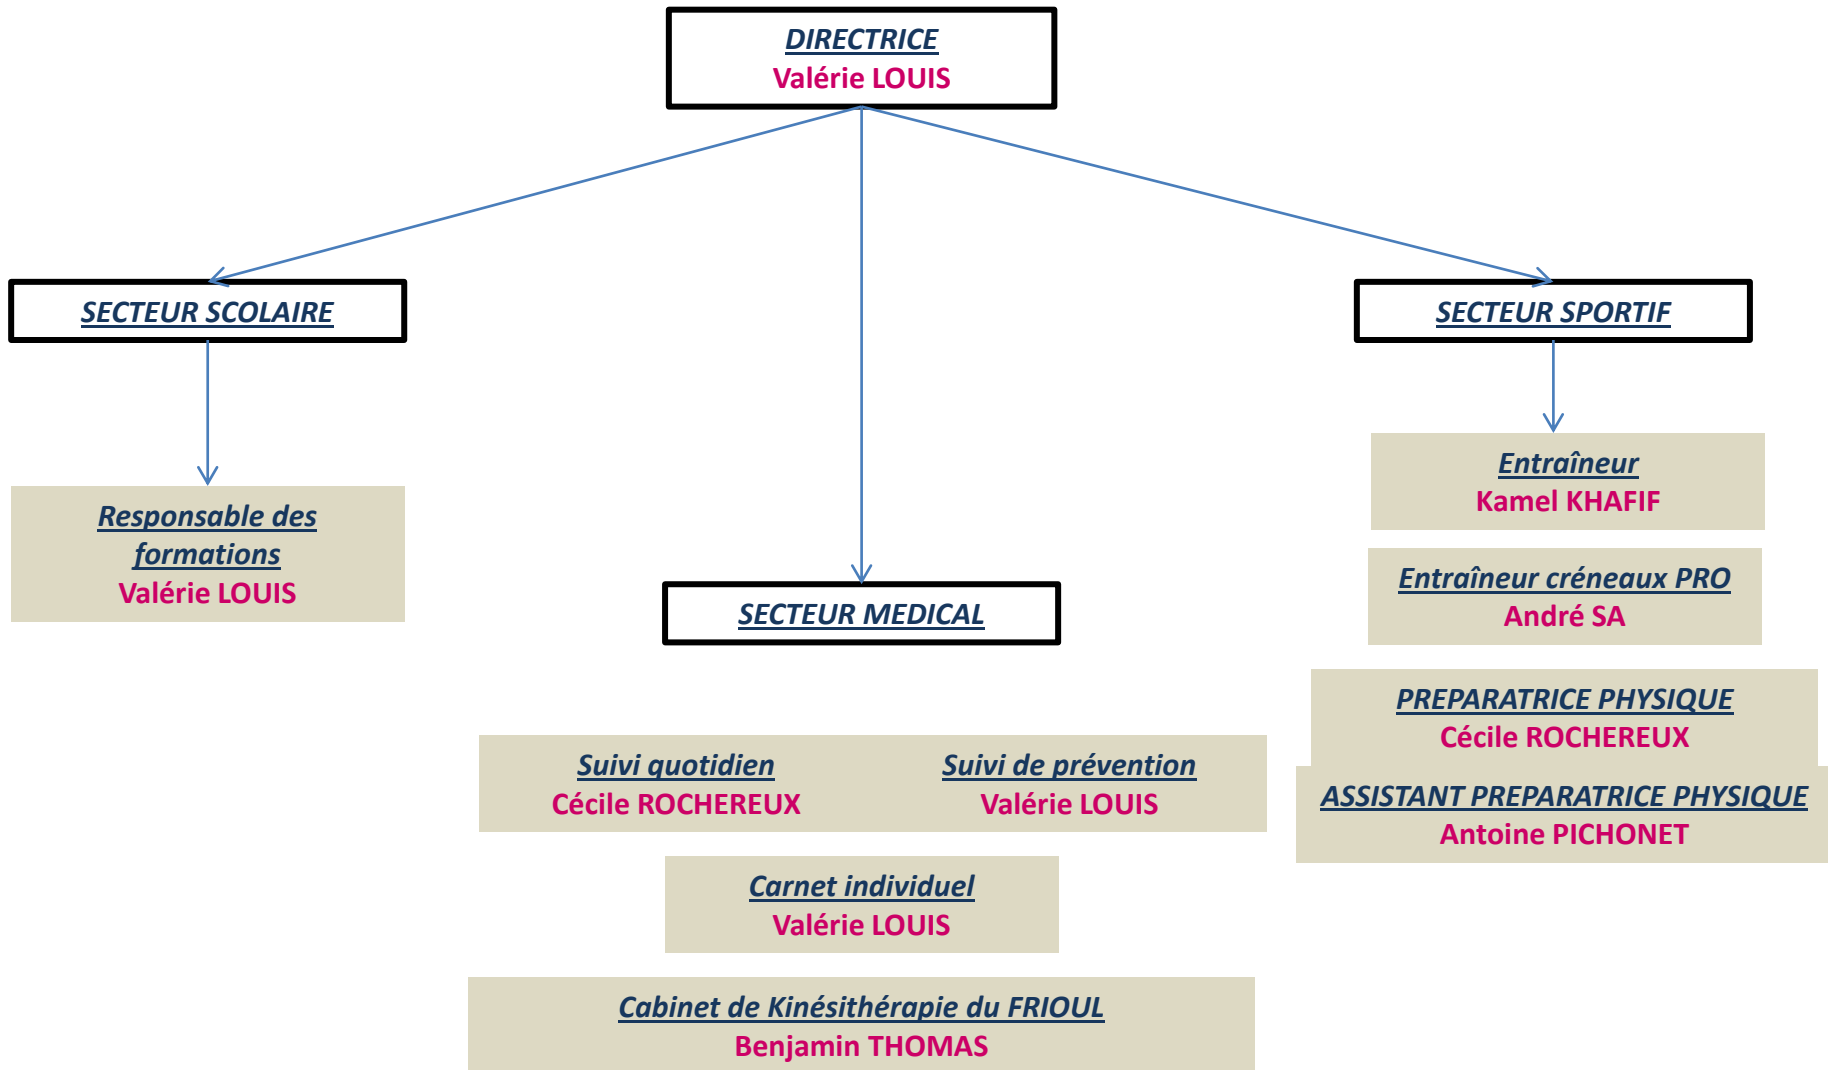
DIRECTRICE
Valérie LOUIS

SECTEUR SCOLAIRE

Responsable des formations
Valérie LOUIS

SECTEUR MEDICAL

Suivi quotidien
Cécile ROCHEREUX

Suivi de prévention
Valérie LOUIS

Carnet individuel
Valérie LOUIS

Cabinet de Kinésithérapie du FRIOUL
Benjamin THOMAS

SECTEUR SPORTIF

Entraîneur
Kamel KHAFIF

Entraîneur créneaux PRO
André SA

PREPARATRICE PHYSIQUE
Cécile ROCHEREUX

ASSISTANT PREPARATRICE PHYSIQUE
Antoine PICHONET